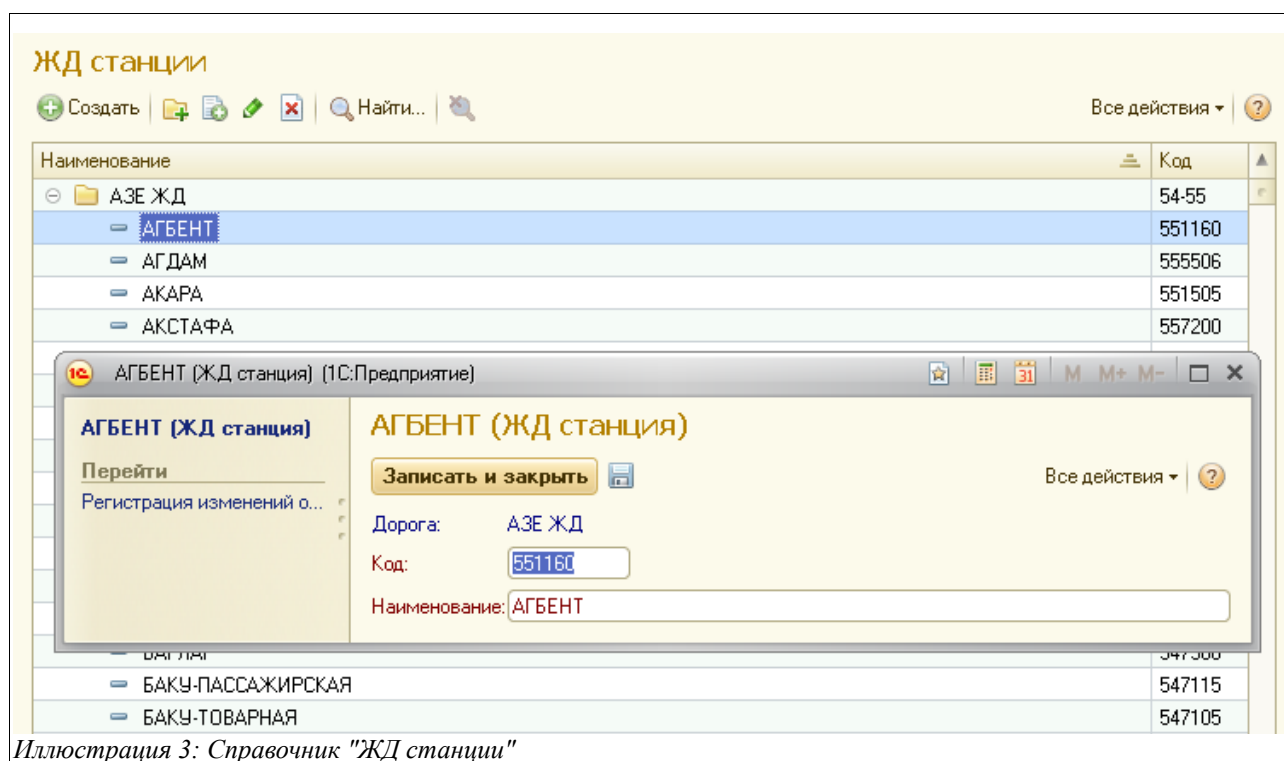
ЖД станции

Создать | Найти... | Все действия ▾ | ?

| Наименование | Код |
|---|---|
| АЗЕ ЖД | 54-55 |
| АГБЕНТ | 551160 |
| АГДАМ | 555506 |
| АКАРА | 551505 |
| АКСТАФА | 557200 |
| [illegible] | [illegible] |
| БАКУ-ПАССАЖИРСКАЯ | 547115 |
| БАКУ-ТОВАРНАЯ | 547105 |

АГБЕНТ (ЖД станция) (1С:Предприятие)

M M+ M-

АГБЕНТ (ЖД станция)

Перейти

Регистрация изменений о...

АГБЕНТ (ЖД станция)

Записать и закрыть

Все действия ▾ ?

Дорога: АЗЕ ЖД

Код: 551160

Наименование: АГБЕНТ

Иллюстрация 3: Справочник "ЖД станции"